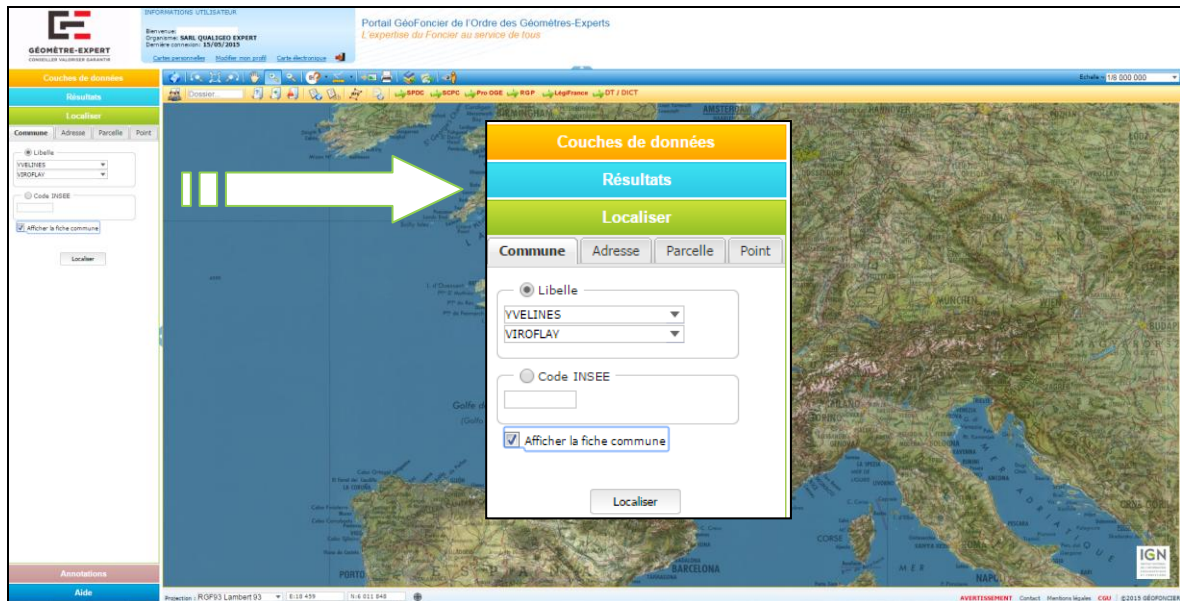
GÉOMÈTRE-EXPERT
CONSEILLER VALORISER GARANTIR

INFORMATIONS UTILISATEUR
Bienvenue:
Organisme: SARL QUALIGEO EXPERT
Dernière connexion: 15/05/2015
Cartes personnelles Modifier mon profil Carte électronique

Portail GéoFoncier de l'Ordre des Géomètres-Experts
L'expertise du Foncier au service de tous

Echelle : 1/8 000 000

Dossier SPDC SCPC Pro OGE RGP LégiFrance DT / DICT

Couches de données
Résultats
Localiser
Commune Adresse Parcelle Point
Libelle
YVELINES
VIROFLAY
Code INSEE
Afficher la fiche commune
Localiser

Couches de données
Résultats
Localiser
Commune Adresse Parcelle Point
Libelle
YVELINES
VIROFLAY
Code INSEE
Afficher la fiche commune
Localiser

Golfe de
MUNICH
CORSE
BARCELONA
PORTO
NAPL
IGN

Annotations
Aide

Projection : RGF93 Lambert 93 E:18 459 N:6 811 848
AVERTISSEMENT Contact Mentions légales CGU ©2015 GÉOFONCIER